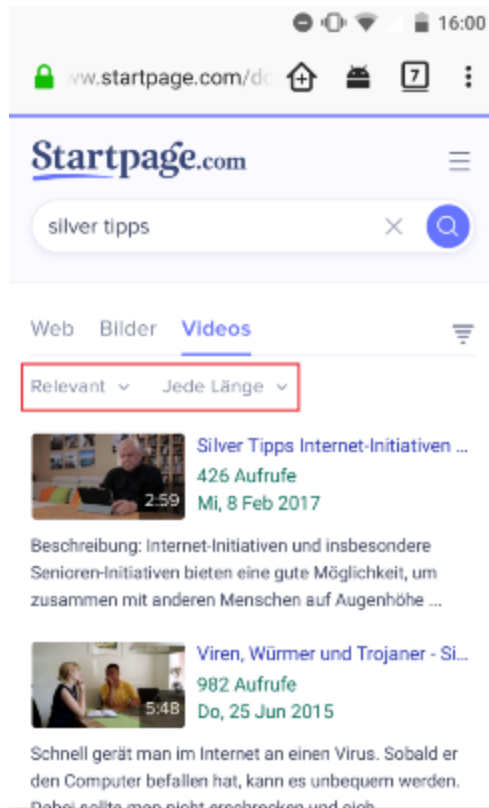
16:00

ww.startpage.com/do

7

Startpage.com

silver tipps

Web Bilder Videos

Relevant Jede Länge

2:59

Silver Tipps Internet-Initiativen ...

426 Aufrufe

Mi, 8 Feb 2017

Beschreibung: Internet-Initiativen und insbesondere Senioren-Initiativen bieten eine gute Möglichkeit, um zusammen mit anderen Menschen auf Augenhöhe ...

5:48

Viren, Würmer und Trojaner - Si...

982 Aufrufe

Do, 25 Jun 2015

Schnell gerät man im Internet an einen Virus. Sobald er den Computer befallen hat, kann es unbequem werden. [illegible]